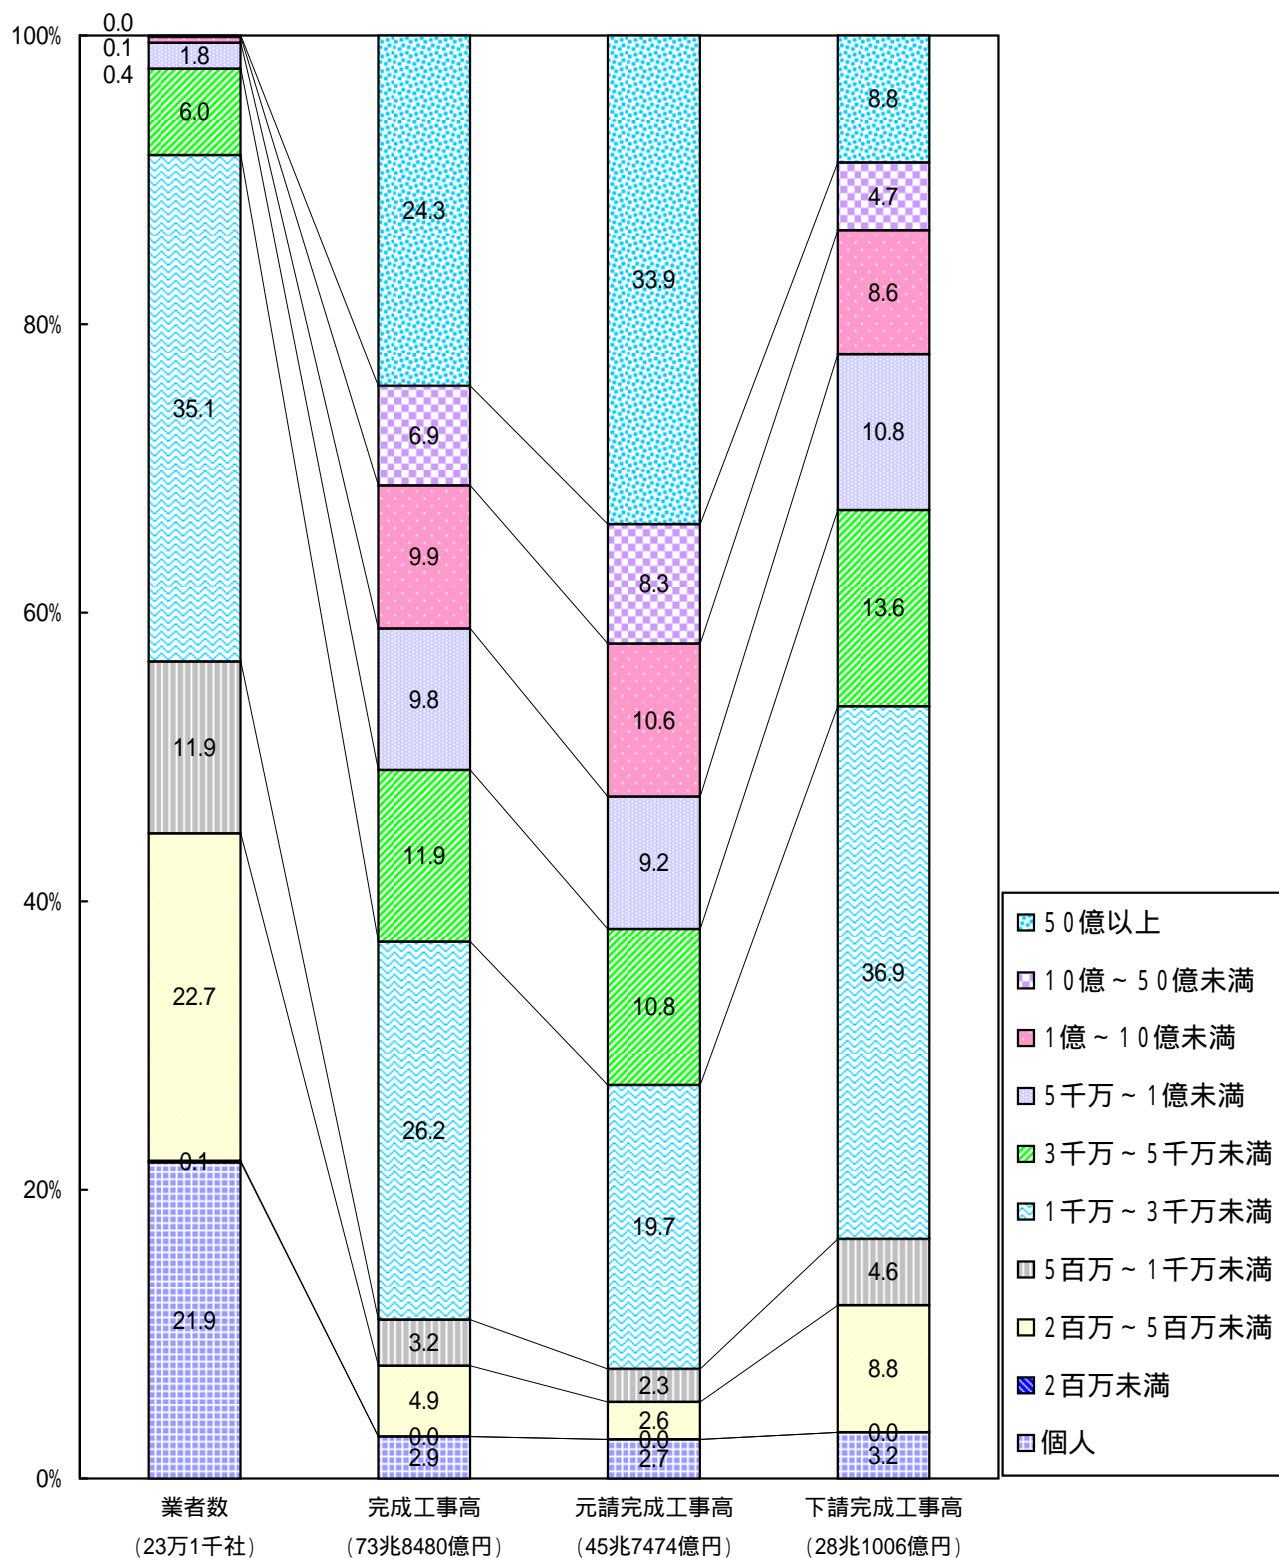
100%
80%
60%
40%
20%
0%

0.0
0.1
1.8
0.4
6.0
35.1
11.9
22.7
0.1
21.9

24.3
6.9
9.9
9.8
11.9
26.2
3.2
4.9
0.0
2.9

33.9
8.3
10.6
9.2
10.8
19.7
2.3
2.6
0.0
2.7

8.8
4.7
8.6
10.8
13.6
36.9
4.6
8.8
0.0
3.2

業者数
（23万1千社）
完成工事高
（73兆8480億円）
元請完成工事高
（45兆7474億円）
下請完成工事高
（28兆1006億円）

5 0億以上
1 0億 ~ 5 0億未満
1億 ~ 1 0億未満
5千万 ~ 1億未満
3千万 ~ 5千万未満
1千万 ~ 3千万未満
5百万 ~ 1千万未満
2百万 ~ 5百万未満
2百万未満
個人